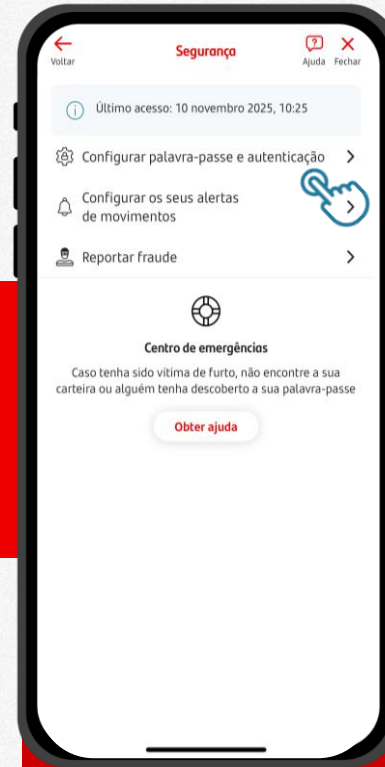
Voltar

Segurança

Ajuda Fechar

Último acesso: 10 novembro 2025, 10:25

Configurar palavra-passe e autenticação

Configurar os seus alertas de movimentos

Reportar fraude

Centro de emergências

Caso tenha sido vitima de furto, não encontre a sua carteira ou alguém tenha descoberto a sua palavra-passe

Obter ajuda